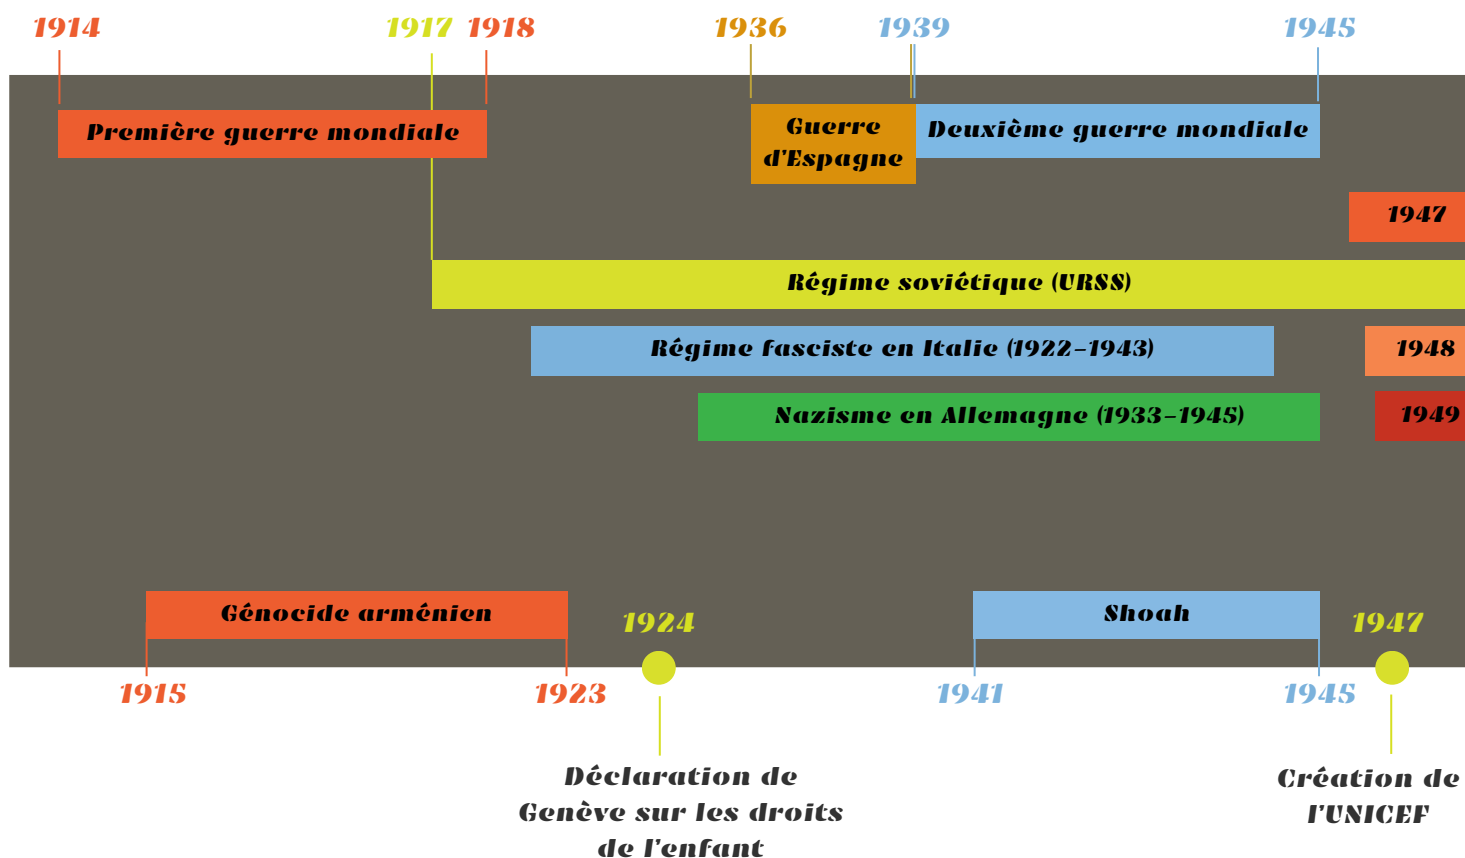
1914 1917 1918 1936 1939 1945

Première guerre mondiale

Guerre d'Espagne

Deuxième guerre mondiale

1947

Régime soviétique (URSS)

Régime fasciste en Italie (1922-1943)

1948

Nazisme en Allemagne (1933-1945)

1949

Génocide arménien

1924

Shoah

1947

1915 1923 1941 1945

Déclaration de Genève sur les droits de l'enfant

Création de l'UNICEF